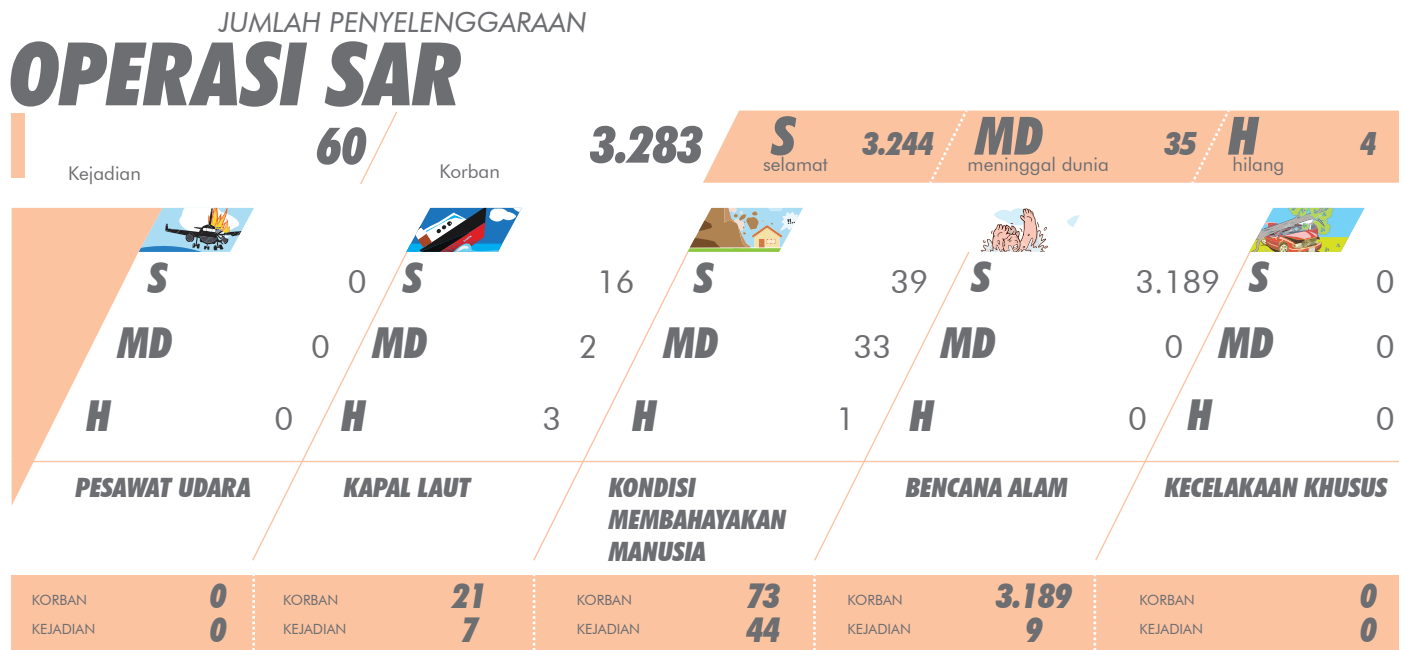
JUMLAH PENYELENGGARAAN
OPERASI SAR

Kejadian 60
Korbar 3.283
S selamat 3.244
MD meninggal dunia 35
H hilang 4

| | PESAWAT UDARA | KAPAL LAUT | KONDISI MEMBAHAYAKAN MANUSIA | BENCANA ALAM | KECELAKAAN KHUSUS |
|---|---|---|---|---|---|
| S | 0 | 16 | 39 | 3.189 | 0 |
| MD | 0 | 2 | 33 | 0 | 0 |
| H | 0 | 3 | 1 | 0 | 0 |
| KORBAN | 0 | 21 | 73 | 3.189 | 0 |
| KEJADIAN | 0 | 7 | 44 | 9 | 0 |